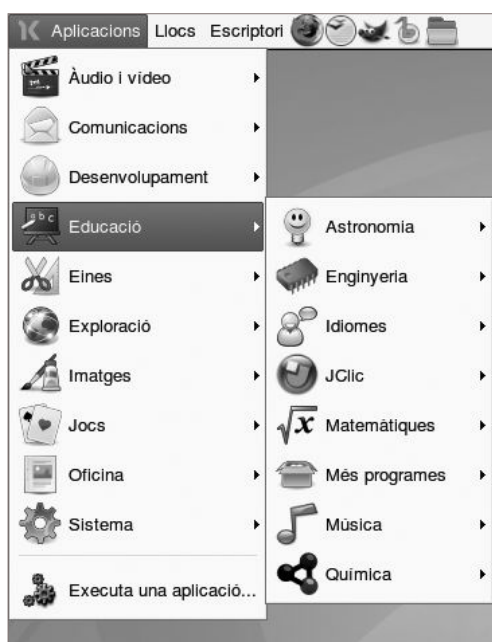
Aplicacions Llocs Escriptori

Àudio i vídeo
Comunicacions
Desenvolupament
Educació
Eines
Exploració
Imatges
Jocs
Oficina
Sistema
Executa una aplicació...

Astronomia
Enginyeria
Idiomes
JClic
Matemàtiques
Més programes
Música
Química